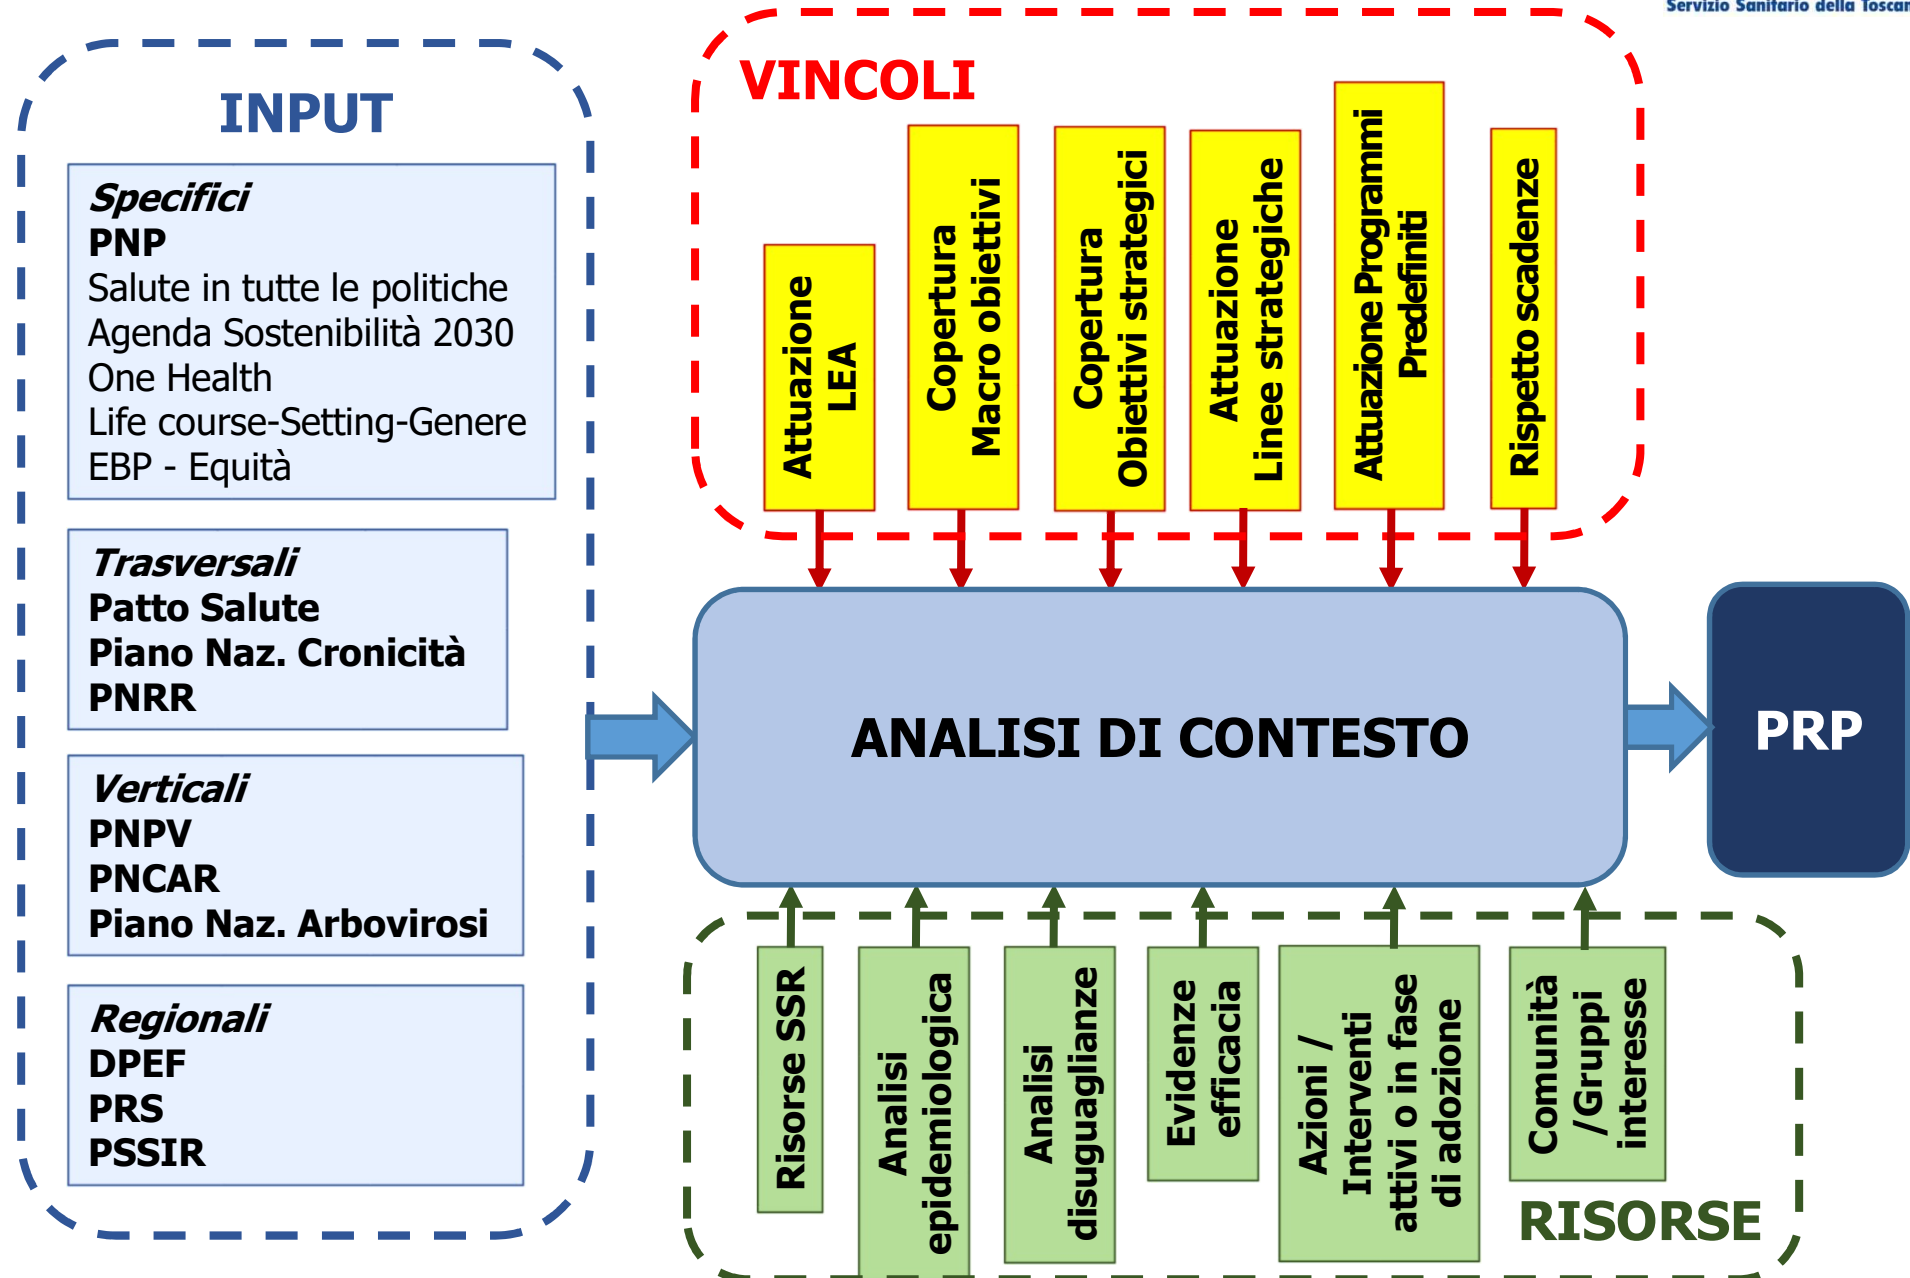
Servizio Sanitario della Toscan

INPUT

Specifici
PNP
Salute in tutte le politiche
Agenda Sostenibilità 2030
One Health
Life course-Setting-Genere
EBP - Equità

Trasversali
Patto Salute
Piano Naz. Cronicità
PNRR

Verticali
PNPV
PNCAR
Piano Naz. Arbovirosi

Regionali
DPEF
PRS
PSSIR

VINCOLI

Attuazione LEA

Copertura Macro obiettivi

Copertura Obiettivi strategici

Attuazione Linee strategiche

Attuazione Programmi Predefiniti

Rispetto scadenze

ANALISI DI CONTESTO

PRP

Risorse SSR

Analisi epidemiologica

Analisi disuguaglianze

Evidenze efficacia

Azioni / Interventi attivi o in fase di adozione

Comunità /Gruppi interesse

RISORSE